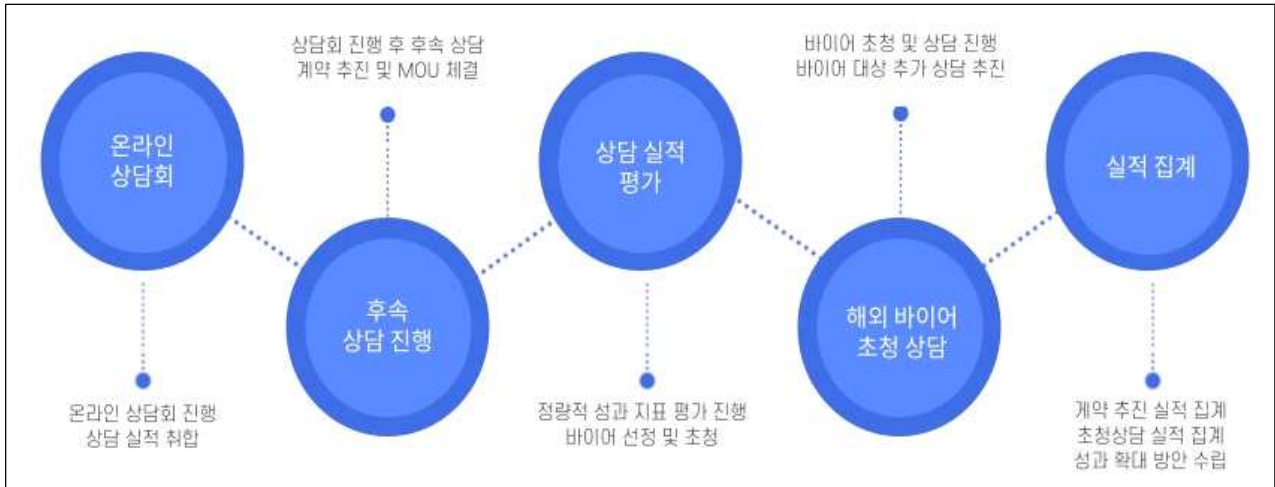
온라인 상담회

온라인 상담회 진행
상담 실적 취합

상담회 진행 후 후속 상담
계약 추진 및 MOU 체결

후속 상담 진행

상담 실적 평가

정량적 성과 지표 평가 진행
바이어 선정 및 초청

바이어 초청 및 상담 진행
바이어 대상 추가 상담 추진

해외 바이어 초청 상담

실적 집계

계약 추진 실적 집계
초청상담 실적 집계
성과 확대 방안 수립